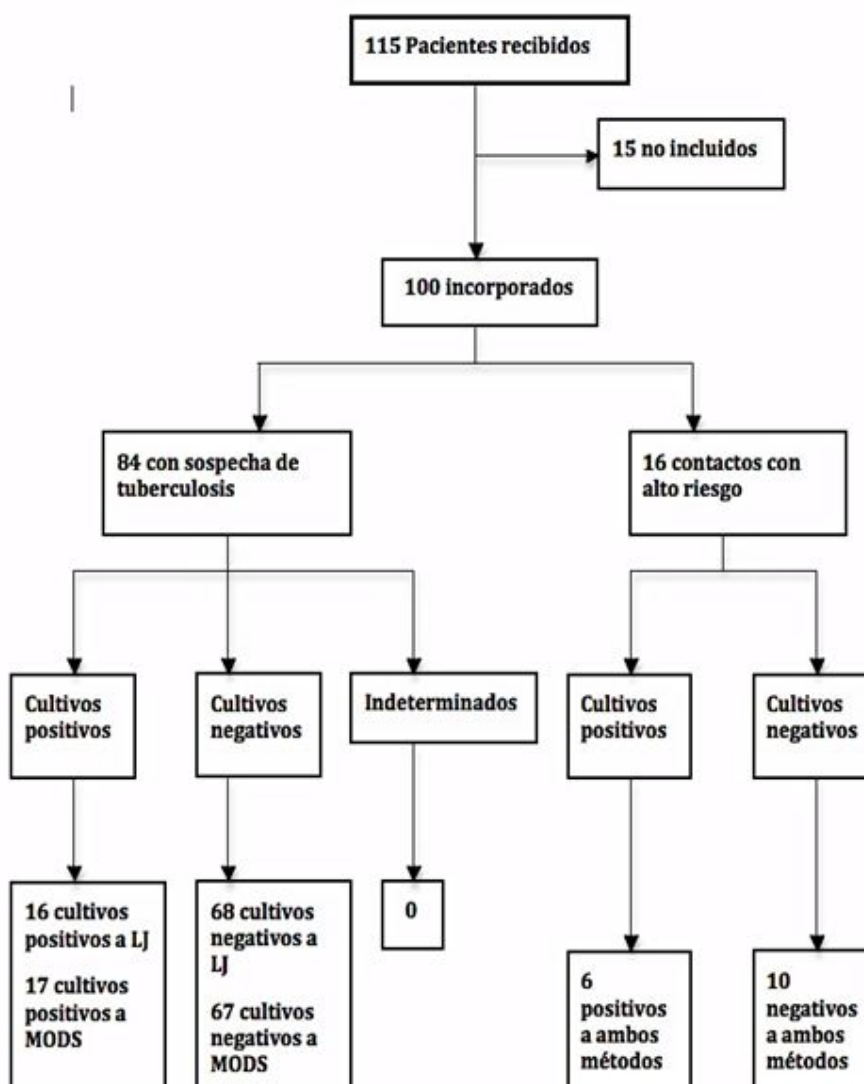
115 Pacientes recibidos

15 no incluidos

100 incorporados

84 con sospecha de tuberculosis

16 contactos con alto riesgo

Cultivos positivos

Cultivos negativos

Indeterminados

Cultivos positivos

Cultivos negativos

16 cultivos positivos a LJ

17 cultivos positivos a MODS

68 cultivos negativos a LJ

67 cultivos negativos a MODS

0

6 positivos a ambos métodos

10 negativos a ambos métodos